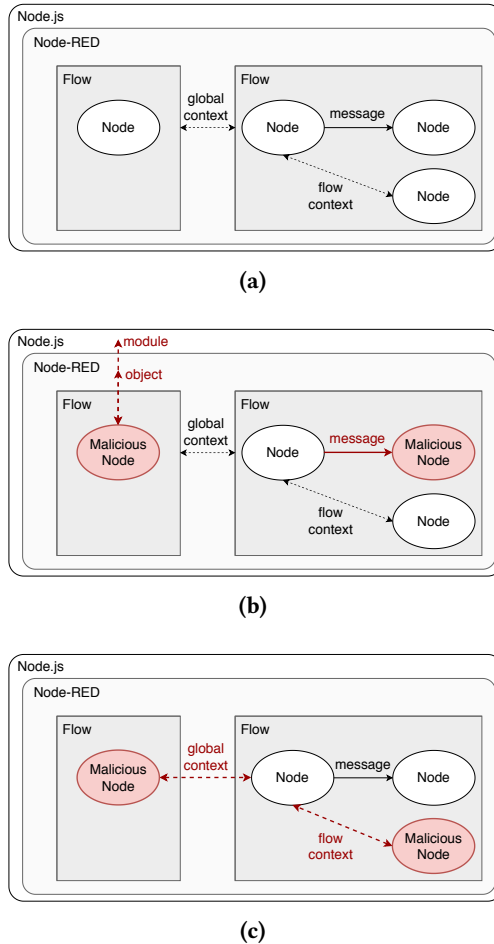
Node.js

Node-RED

Flow

Node

global context

Flow

Node

message

Node

flow context

Node

(a)

Node.js

module

Node-RED

object

Flow

Malicious Node

global context

Flow

Node

message

Malicious Node

flow context

Node

(b)

Node.js

Node-RED

Flow

Malicious Node

global context

Flow

Node

message

Node

flow context

Malicious Node

(c)